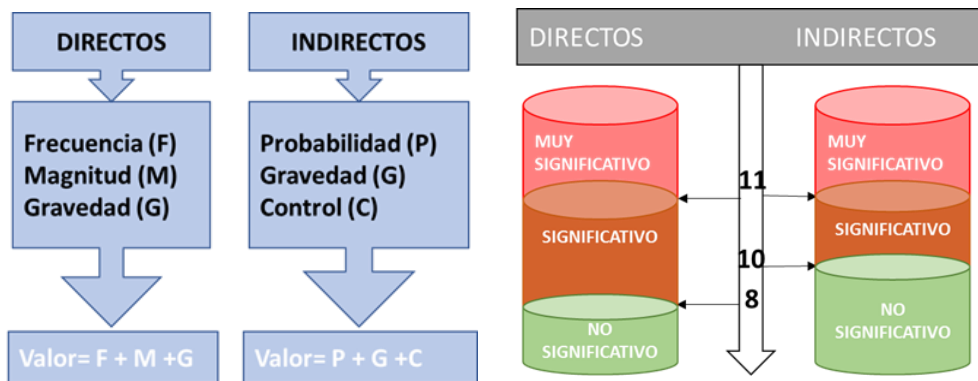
DIRECTOS

Frecuencia (F)
Magnitud (M)
Gravedad (G)

Valor= F + M +G

INDIRECTOS

Probabilidad (P)
Gravedad (G)
Control (C)

Valor= P + G +C

DIRECTOS INDIRECTOS

MUY SIGNIFICATIVO

SIGNIFICATIVO

NO SIGNIFICATIVO

11

10

8

MUY SIGNIFICATIVO

SIGNIFICATIVO

NO SIGNIFICATIVO